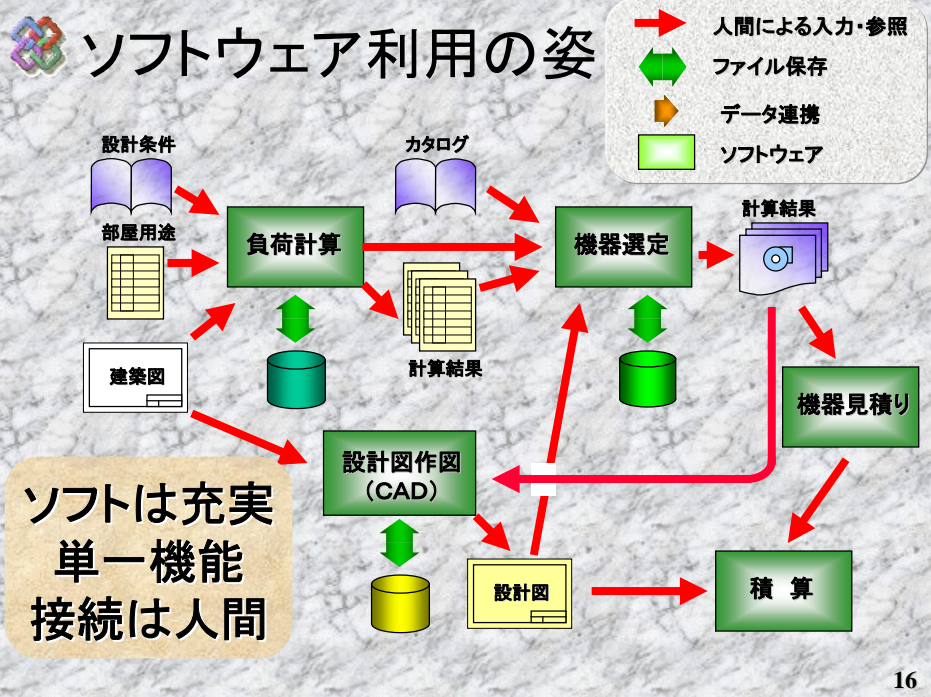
ソフトウェア利用の姿

人間による入力・参照
ファイル保存
データ連携
ソフトウェア

設計条件
カタログ
部屋用途
負荷計算
機器選定
計算結果
計算結果
建築図
機器見積り
設計図作図
（CAD）
ソフトは充実
単一機能
接続は人間
設計図
積　算

16